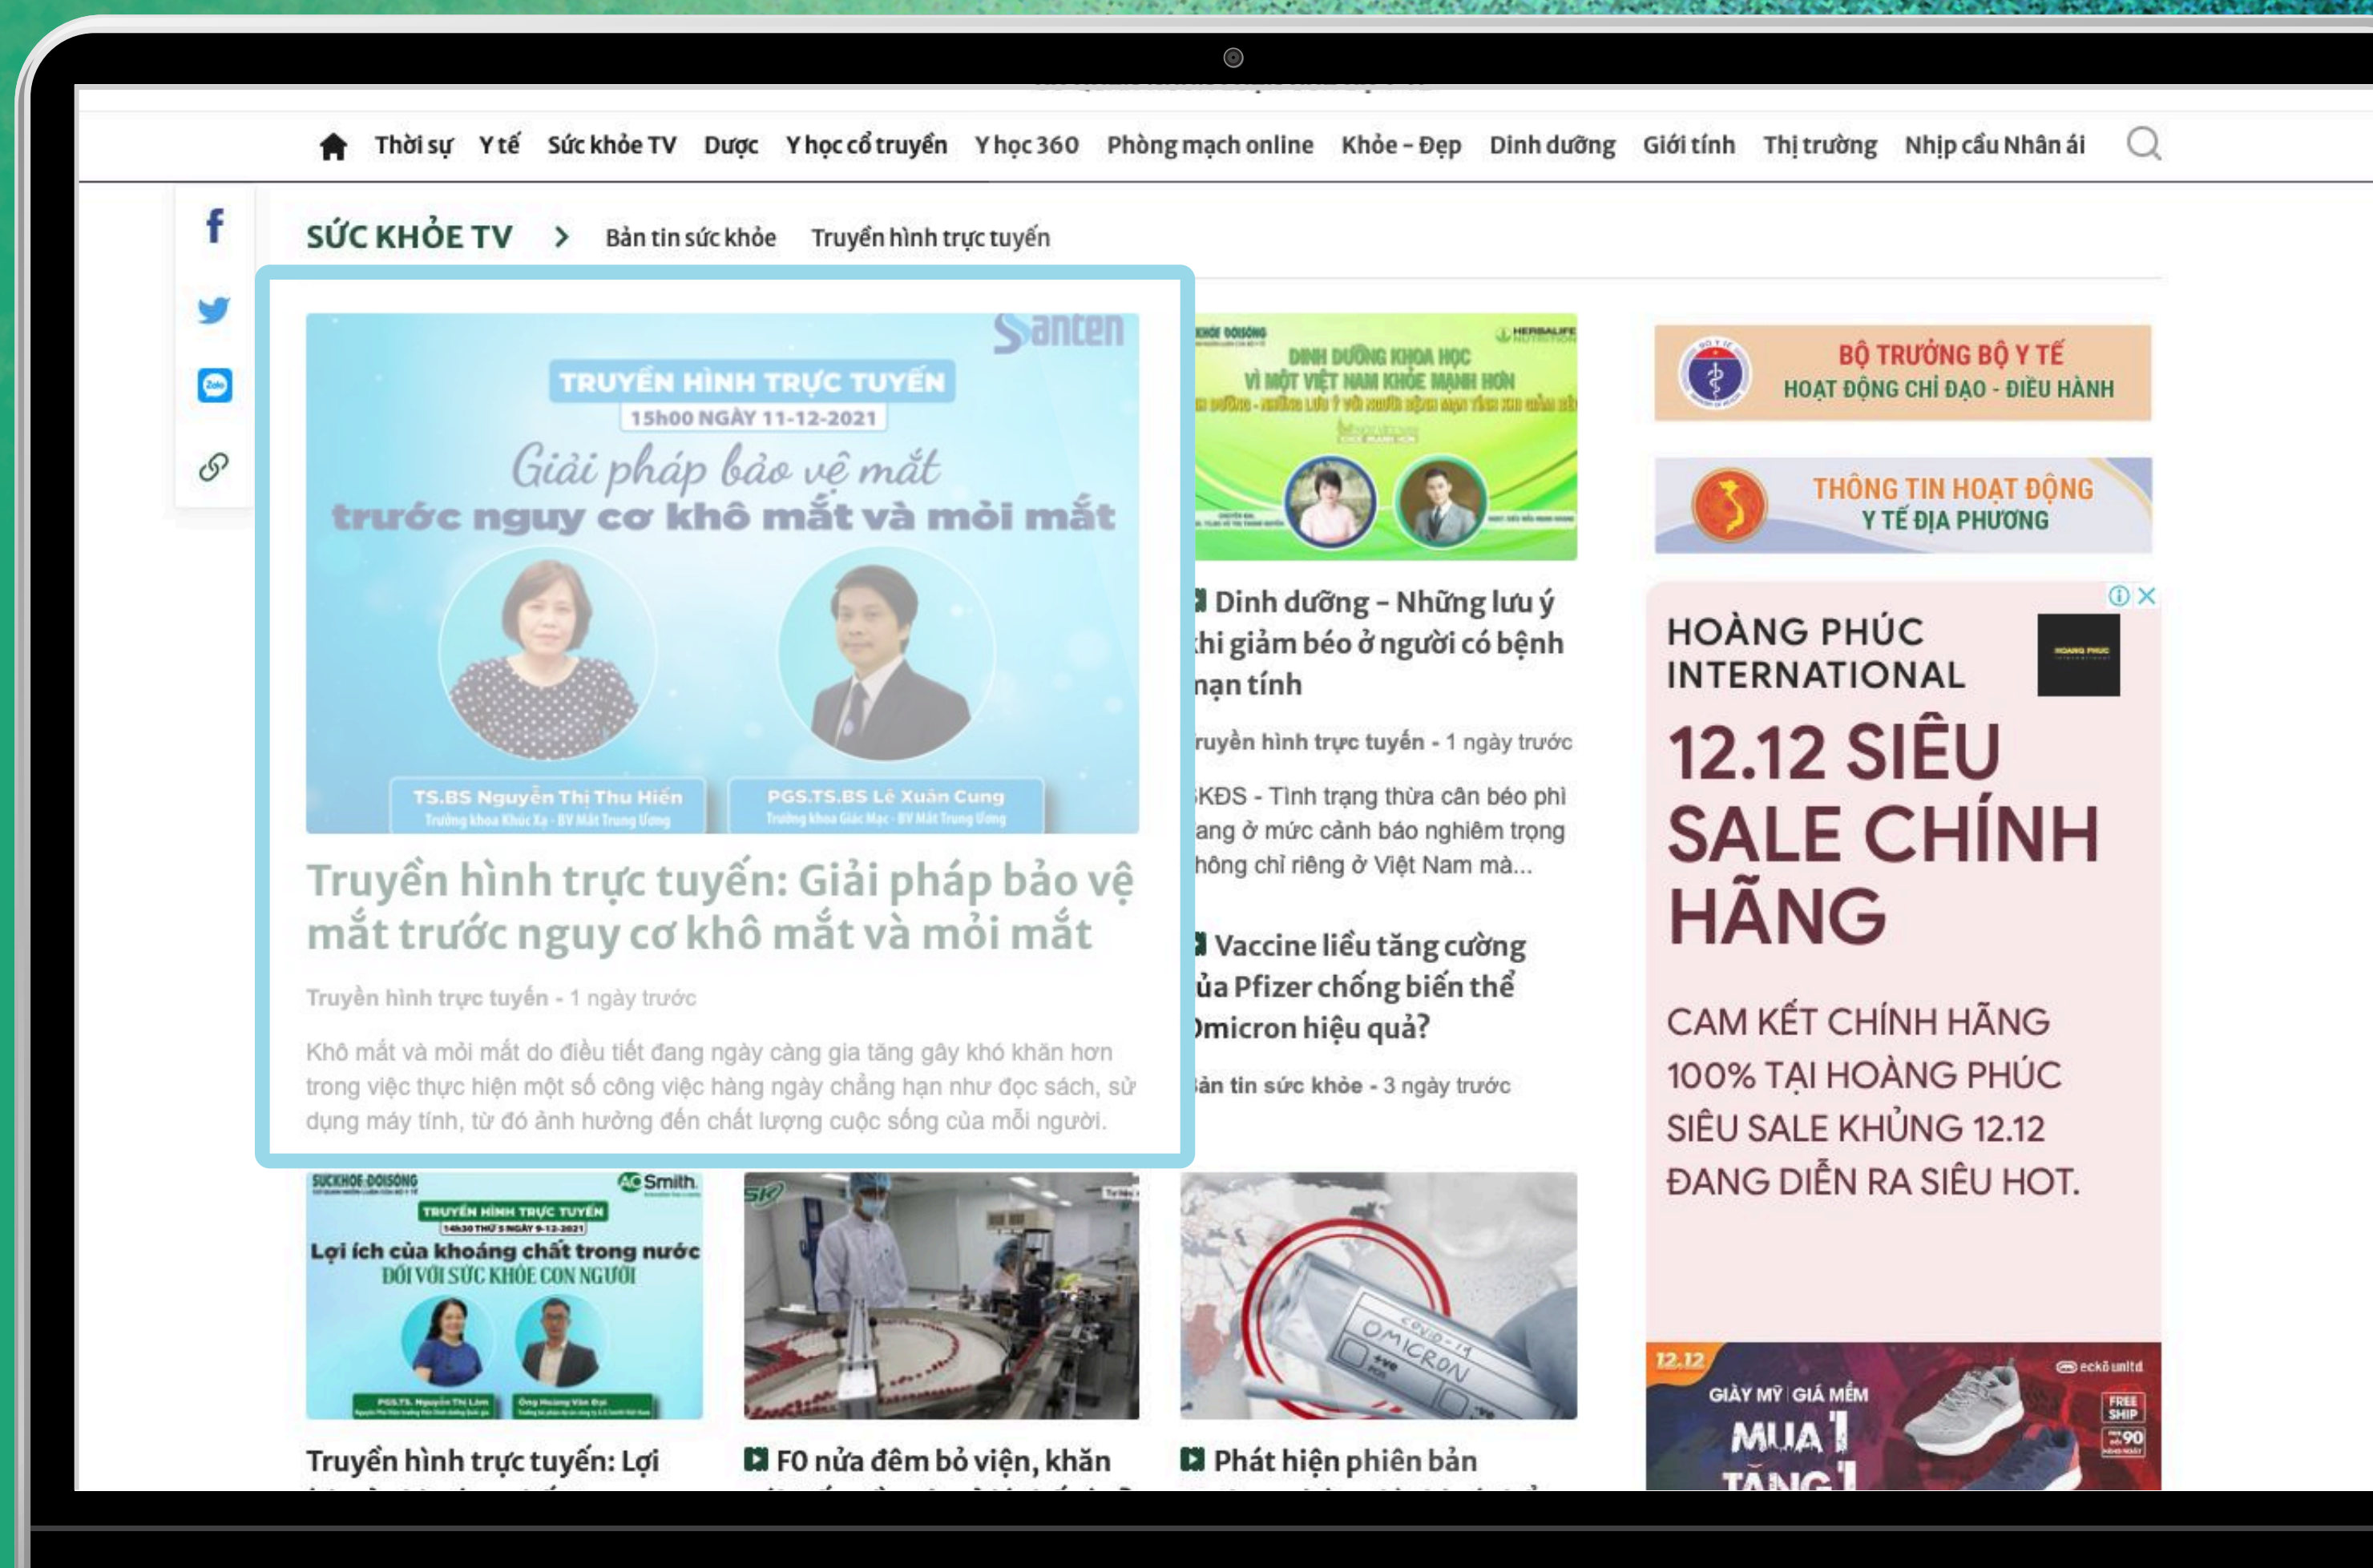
Thời sự Y tế Sức khỏe TV Dược Y học cổ truyền Y học 360 Phòng mạch online Khỏe - Đẹp Dinh dưỡng Giới tính Thị trường Nhịp cầu Nhân ái

SỨC KHỎE TV > Bản tin sức khỏe Truyền hình trực tuyến

Santen
TRUYỀN HÌNH TRỰC TUYẾN
15h00 NGÀY 11-12-2021
Giải pháp bảo vệ mắt trước nguy cơ khô mắt và mỏi mắt
TS.BS Nguyễn Thị Thu Hiền
Trưởng khoa Khúc Xạ - BV Mắt Trung Ương
PGS.TS.BS Lê Xuân Cung
Trưởng khoa Giác Mạc - BV Mắt Trung Ương

Truyền hình trực tuyến: Giải pháp bảo vệ mắt trước nguy cơ khô mắt và mỏi mắt

Truyền hình trực tuyến - 1 ngày trước

Khô mắt và mỏi mắt do điều tiết đang ngày càng gia tăng gây khó khăn hơn trong việc thực hiện một số công việc hàng ngày chẳng hạn như đọc sách, sử dụng máy tính, từ đó ảnh hưởng đến chất lượng cuộc sống của mỗi người.

DINH DƯỠNG KHOA HỌC VÌ MỘT VIỆT NAM KHỎE MẠNH HƠN

Dinh dưỡng - Những lưu ý khi giảm béo ở người có bệnh mạn tính

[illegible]ruyền hình trực tuyến - 1 ngày trước

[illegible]KĐS - Tình trạng thừa cân béo phì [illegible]ang ở mức cảnh báo nghiêm trọng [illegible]hông chỉ riêng ở Việt Nam mà...

Vaccine liều tăng cường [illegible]ủa Pfizer chống biến thể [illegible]micron hiệu quả?

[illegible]ản tin sức khỏe - 3 ngày trước

BỘ TRƯỞNG BỘ Y TẾ
HOẠT ĐỘNG CHỈ ĐẠO - ĐIỀU HÀNH

THÔNG TIN HOẠT ĐỘNG
Y TẾ ĐỊA PHƯƠNG

HOÀNG PHÚC INTERNATIONAL
12.12 SIÊU SALE CHÍNH HÃNG
CAM KẾT CHÍNH HÃNG 100% TẠI HOÀNG PHÚC SIÊU SALE KHỦNG 12.12 ĐANG DIỄN RA SIÊU HOT.

12.12 GIÀY MỸ GIÁ MỀM MUA 1 TẶNG 1 ecko unltd FREE SHIP

SUCKHOE-DOISONG
A.O.Smith
TRUYỀN HÌNH TRỰC TUYẾN
14h30 THỨ 5 NGÀY 9-12-2021
Lợi ích của khoáng chất trong nước ĐỐI VỚI SỨC KHỎE CON NGƯỜI

Truyền hình trực tuyến: Lợi

F0 nửa đêm bỏ viện, khăn

OMICRON

Phát hiện phiên bản